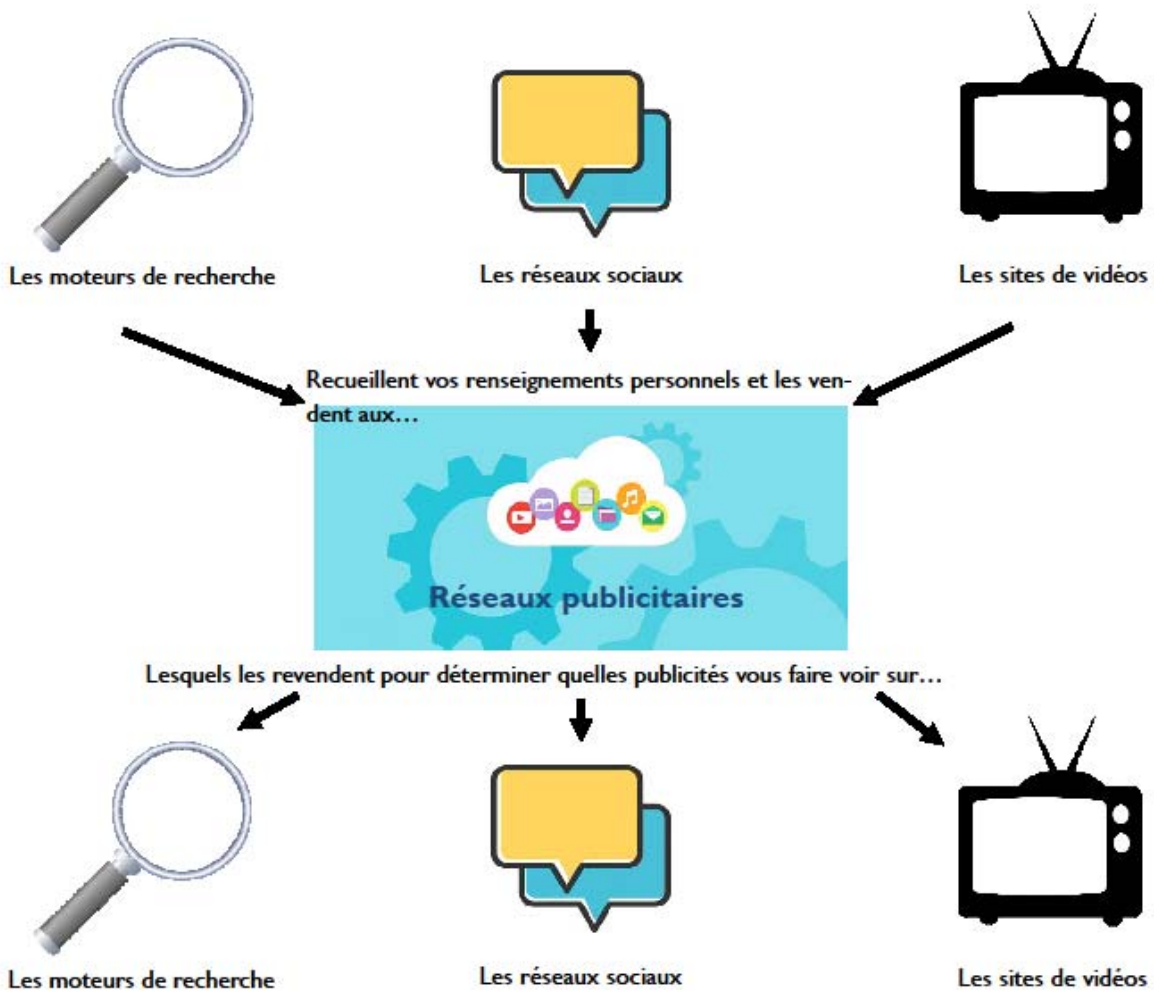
Les moteurs de recherche

Les réseaux sociaux

Les sites de vidéos

Recueillent vos renseignements personnels et les vendent aux…

Réseaux publicitaires

Lesquels les revendent pour déterminer quelles publicités vous faire voir sur…

Les moteurs de recherche

Les réseaux sociaux

Les sites de vidéos